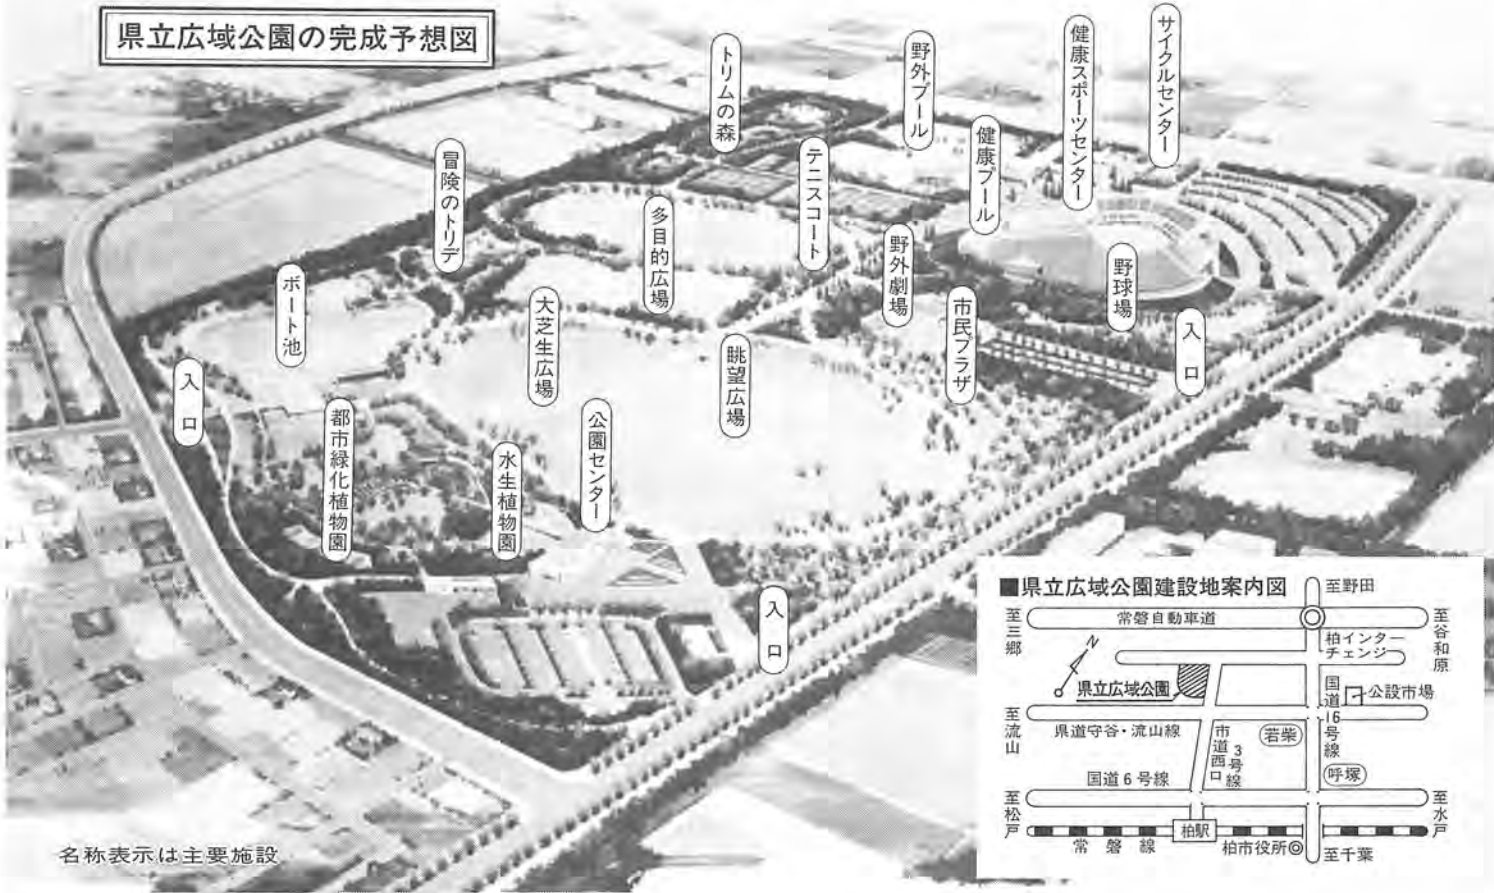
県立広域公園の完成予想図

トリムの森

野外プール

健康スポーツセンター

サイクルセンター

冒険のトリデ

テニスコート

健康プール

多目的広場

野外劇場

野球場

ボート池

市民プラザ

入口

大芝生広場

眺望広場

入口

都市緑化植物園

水生植物園

公園センター

入口

名称表示は主要施設

■県立広域公園建設地案内図

至野田

至三郷

常磐自動車道

至谷和原

柏インターチェンジ

県立広域公園

国道16号線

公設市場

至流山

県道守谷・流山線

市道西口3号線

若柴

呼塚

国道6号線

至松戸

至水戸

柏駅

常磐線

柏市役所

至千葉